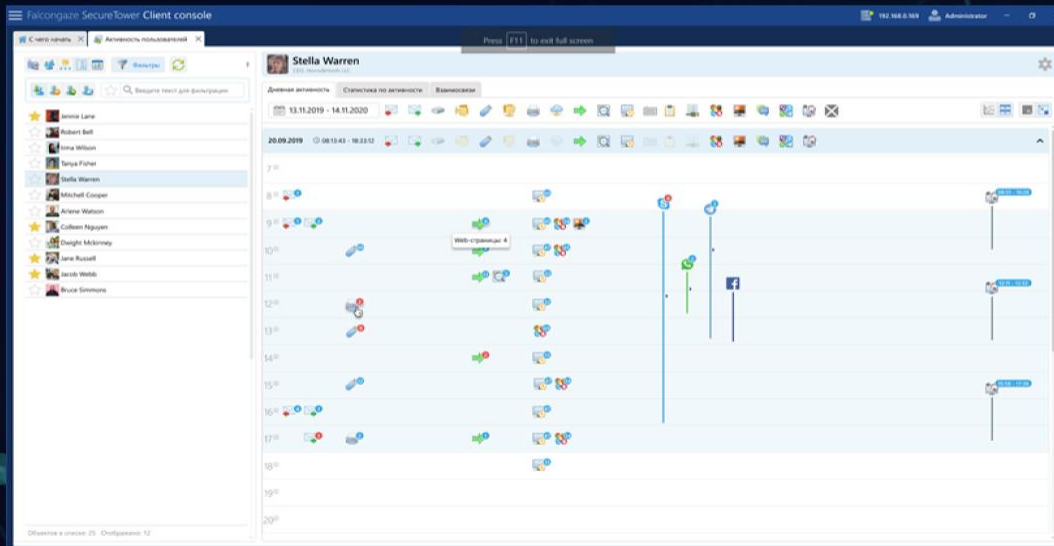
Falcongaze SecureTower Client console

192.168.0.169 Administrator

Press F11 to exit full screen

С чего начать

Активность пользователей

Фильтры

Введите текст для фильтрации

Jennie Lane
Robert Bell
Irma Wilson
Tanya Fisher
Stella Warren
Mitchell Cooper
Arlene Watson
Colleen Nguyen
Dwight Mckinney
Jane Russell
Jacob Webb
Bruce Simmons

Объектов в списке: 25 Отображено: 12

Stella Warren

Дневная активность
Статистика по активности
Взаимосвязи

13.11.2019 - 14.11.2020

20.09.2019 08:13:43 - 18:33:12

7
8
9
10
11
12
13
14
15
16
17
18
19
20

Web-страницы: 4